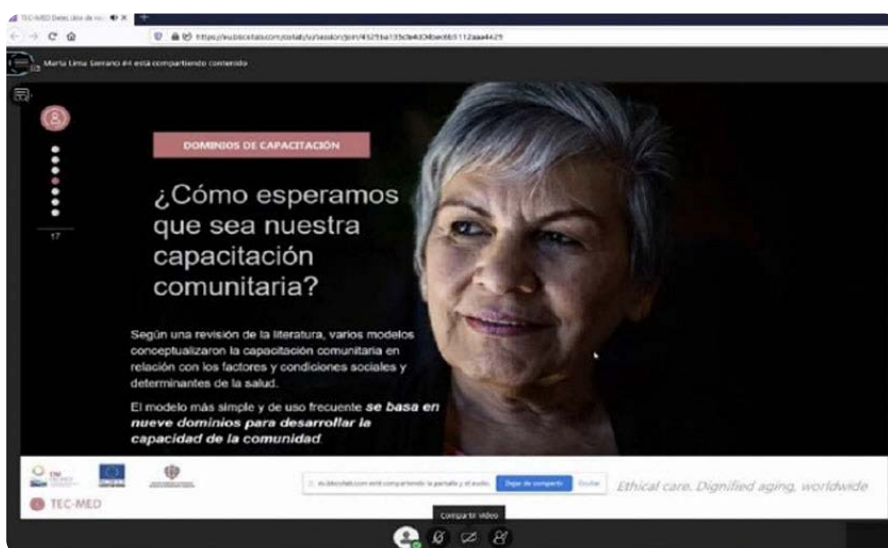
TEC-MED Detección de vu

https://eu.bbcollab.com/collab/ui/session/join/4525ba135cfe4d34bee8b5112aaa4425

Marta Lima Serrano está compartiendo contenido

17

DOMINIOS DE CAPACITACIÓN

¿Cómo esperamos que sea nuestra capacitación comunitaria?

Según una revisión de la literatura, varios modelos conceptualizaron la capacitación comunitaria en relación con los factores y condiciones sociales y determinantes de la salud.

El modelo más simple y de uso frecuente **se basa en nueve dominios para desarrollar la capacidad de la comunidad**.

eu.bbcollab.com está compartiendo la pantalla y el audio. Dejar de compartir Ocultar

Ethical care. Dignified aging, worldwide

TEC-MED

Compartir vídeo